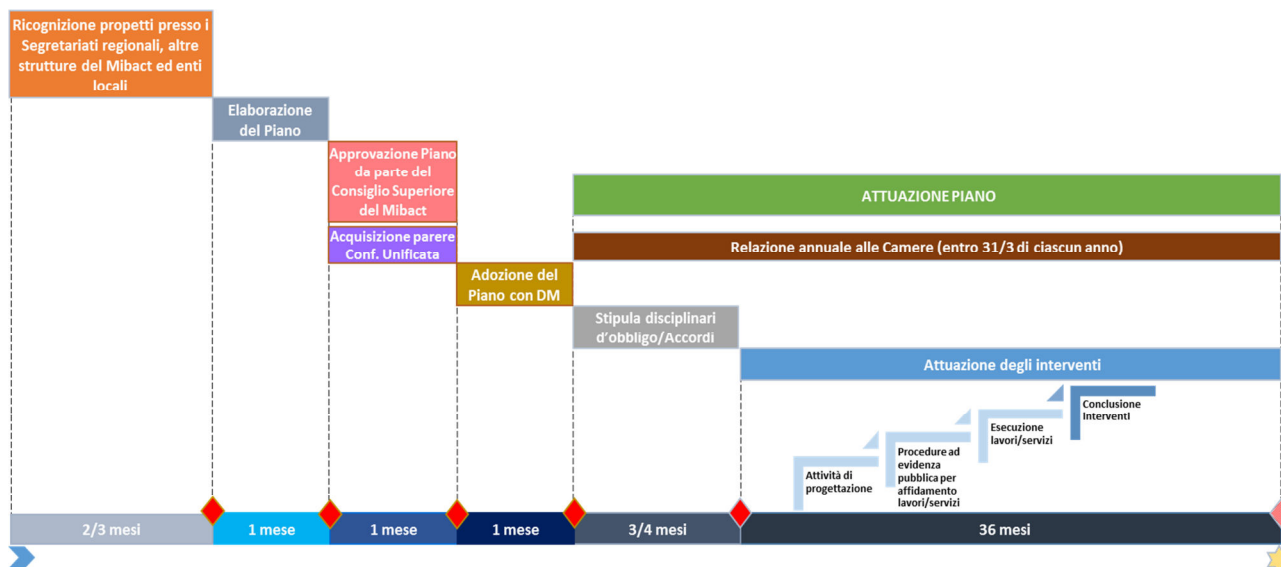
Ricognizione propetti presso i Segretariati regionali, altre strutture del Mibact ed enti locali

Elaborazione del Piano

Approvazione Piano da parte del Consiglio Superiore del Mibact

Acquisizione parere Conf. Unificata

Adozione del Piano con DM

ATTUAZIONE PIANO

Relazione annuale alle Camere (entro 31/3 di ciascun anno)

Stipula disciplinari d'obbligo/Accordi

Attuazione degli interventi

Attività di progettazione

Procedure ad evidenza pubblica per affidamento lavori/servizi

Esecuzione lavori/servizi

Conclusione Interventi

2/3 mesi

1 mese

1 mese

1 mese

3/4 mesi

36 mesi